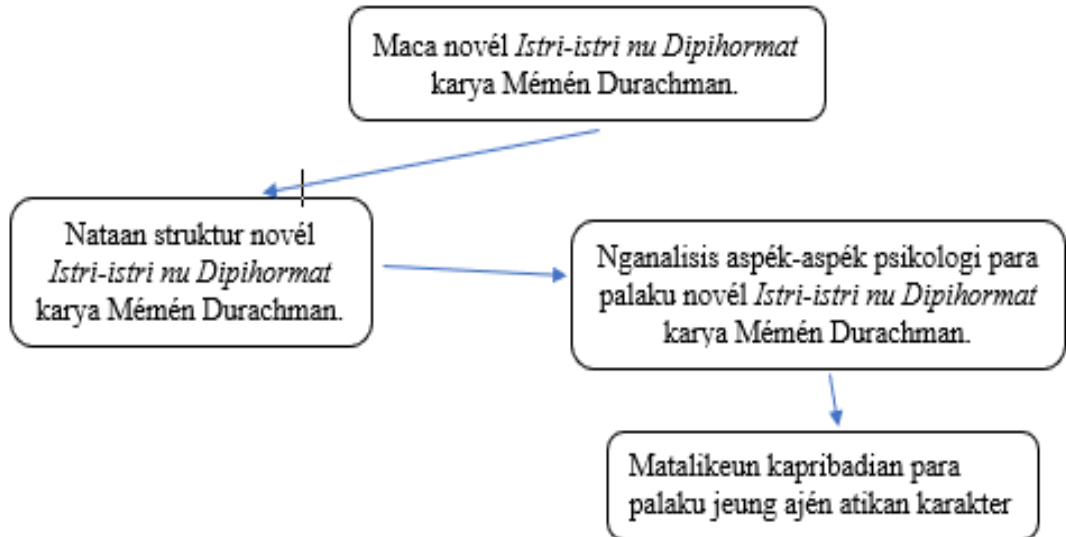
Maca novél *Istri-istri nu Dipihormat* karya Mémén Durachman.

Nataan struktur novél *Istri-istri nu Dipihormat* karya Mémén Durachman.

Nganalisis aspék-aspék psikologi para palaku novél *Istri-istri nu Dipihormat* karya Mémén Durachman.

Matalikeun kapribadian para palaku jeung ajén atikan karakter